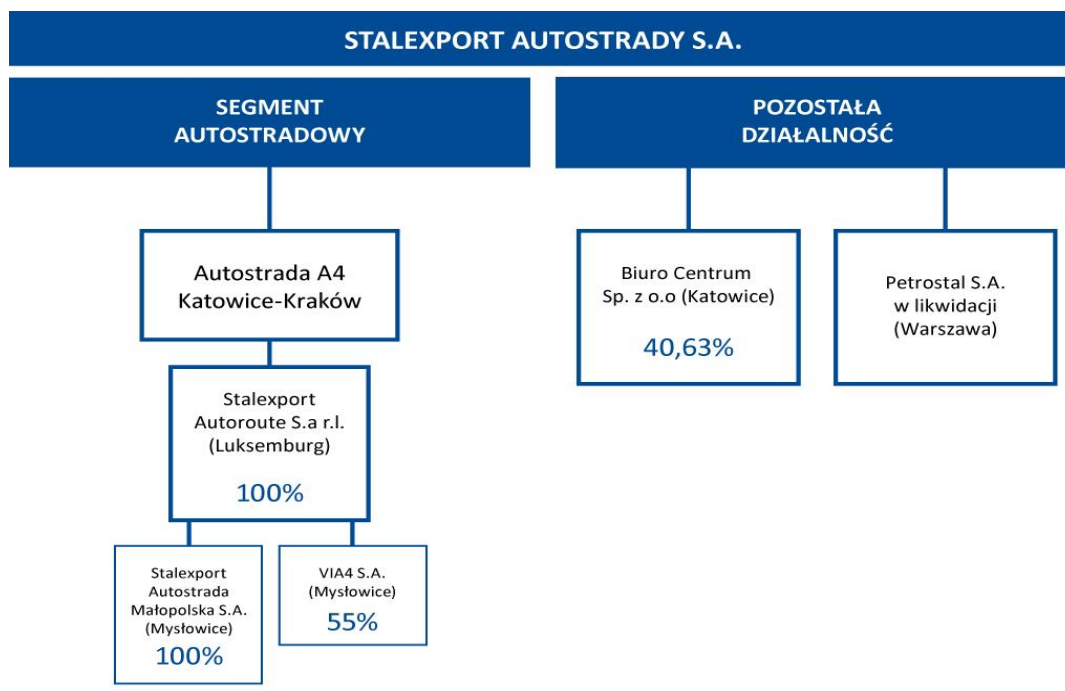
STALEXPORT AUTOSTRADY S.A.

SEGMENT AUTOSTRADOWY

POZOSTAŁA DZIAŁALNOŚĆ

Autostrada A4 Katowice-Kraków

Stalexport Autoroute S.a r.l. (Luksemburg)

100%

Stalexport Autostrada Małopolska S.A. (Mysłowice)

100%

VIA4 S.A. (Mysłowice)

55%

Biuro Centrum Sp. z o.o (Katowice)

40,63%

Petrostal S.A. w likwidacji (Warszawa)